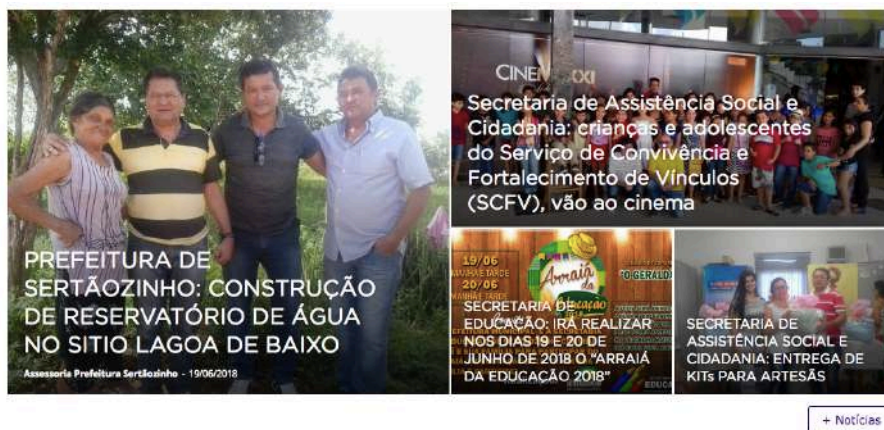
PREFEITURA DE SERTÃOZINHO: CONSTRUÇÃO DE RESERVATÓRIO DE ÁGUA NO SITIO LAGOA DE BAIXO

Assessoria Prefeitura Sertãozinho - 19/06/2018

CINEMAXXI

Secretaria de Assistência Social e Cidadania: crianças e adolescentes do Serviço de Convivência e Fortalecimento de Vínculos (SCFV), vão ao cinema

19/06
20/06
Arraiá

SECRETARIA DE EDUCAÇÃO: IRÁ REALIZAR NOS DIAS 19 E 20 DE JUNHO DE 2018 O "ARRAIÁ DA EDUCAÇÃO 2018"

SECRETARIA DE ASSISTÊNCIA SOCIAL E CIDADANIA: ENTREGA DE KITs PARA ARTESÃS

+ Notícias